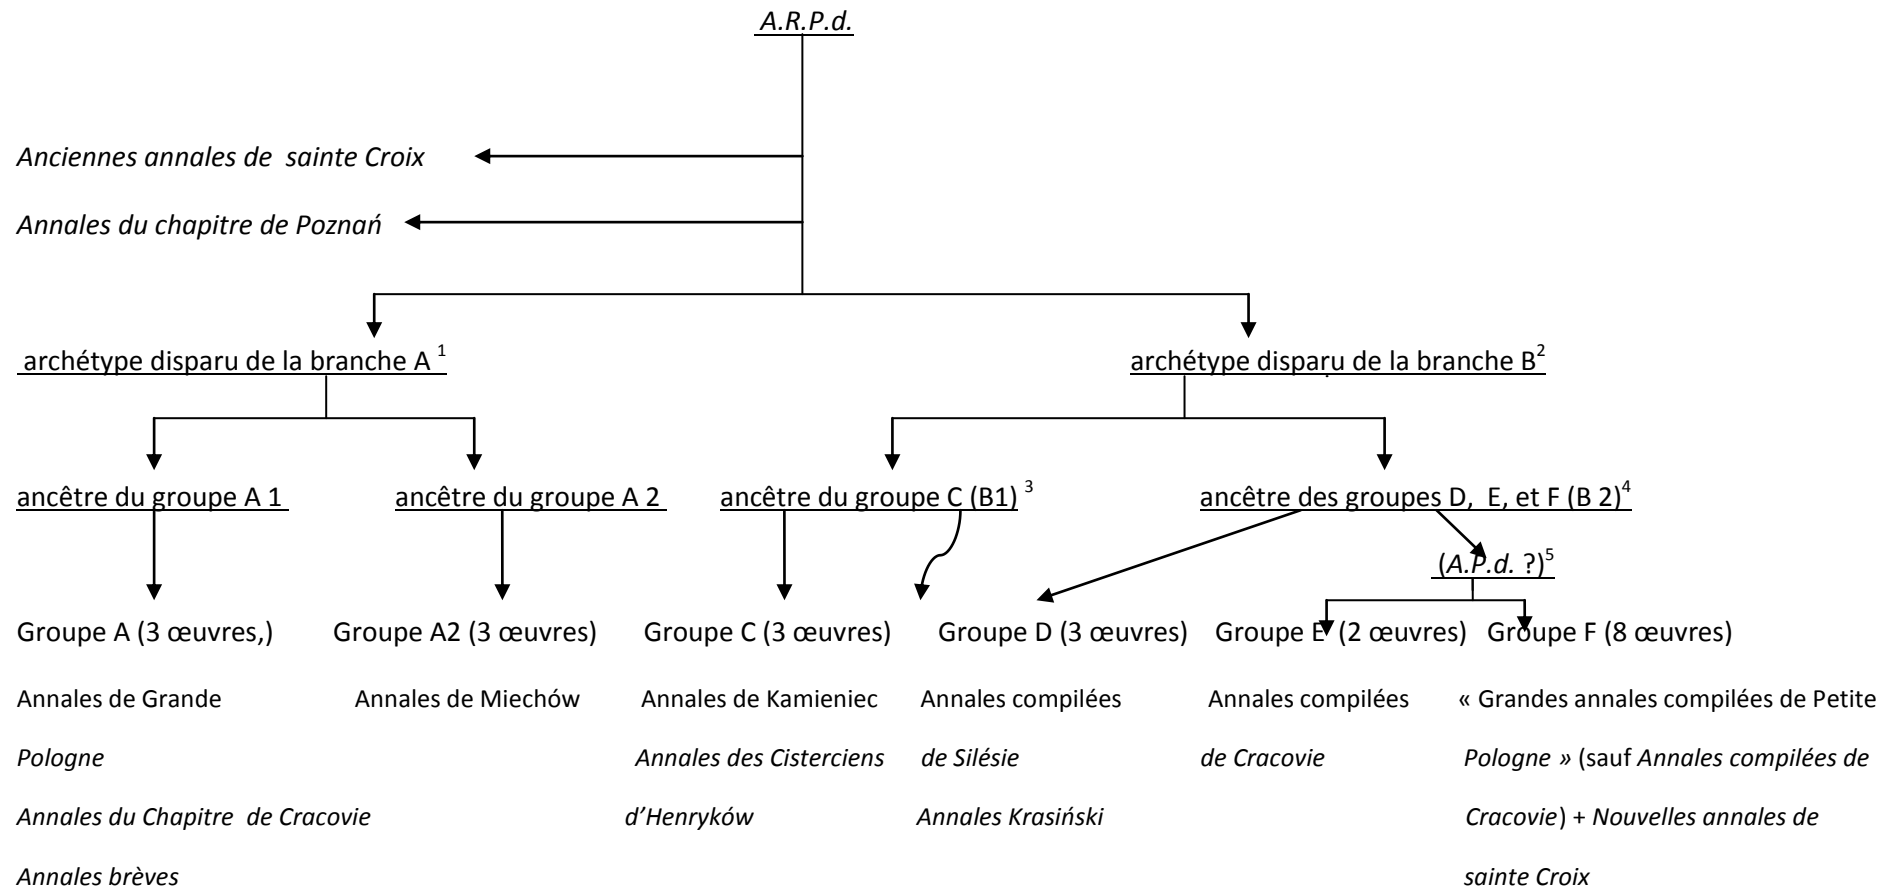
A.R.P.d.

Anciennes annales de sainte Croix

Annales du chapitre de Poznań

archétype disparu de la branche A $^{1}$

archétype disparu de la branche B$^{2}$

ancêtre du groupe A 1

ancêtre du groupe A 2

ancêtre du groupe C (B1) $^{3}$

ancêtre des groupes D, E, et F (B 2)$^{4}$

(A.P.d. ?)$^{5}$

Groupe A (3 œuvres,)

Annales de Grande Pologne

Annales du Chapitre de Cracovie

Annales brèves

Groupe A2 (3 œuvres)

Annales de Miechów

Groupe C (3 œuvres)

Annales de Kamieniec

Annales des Cisterciens d'Henryków

Groupe D (3 œuvres)

Annales compilées de Silésie

Annales Krasiński

Groupe E (2 œuvres)

Annales compilées de Cracovie

Groupe F (8 œuvres)

« Grandes annales compilées de Petite Pologne » (sauf Annales compilées de Cracovie) + Nouvelles annales de sainte Croix